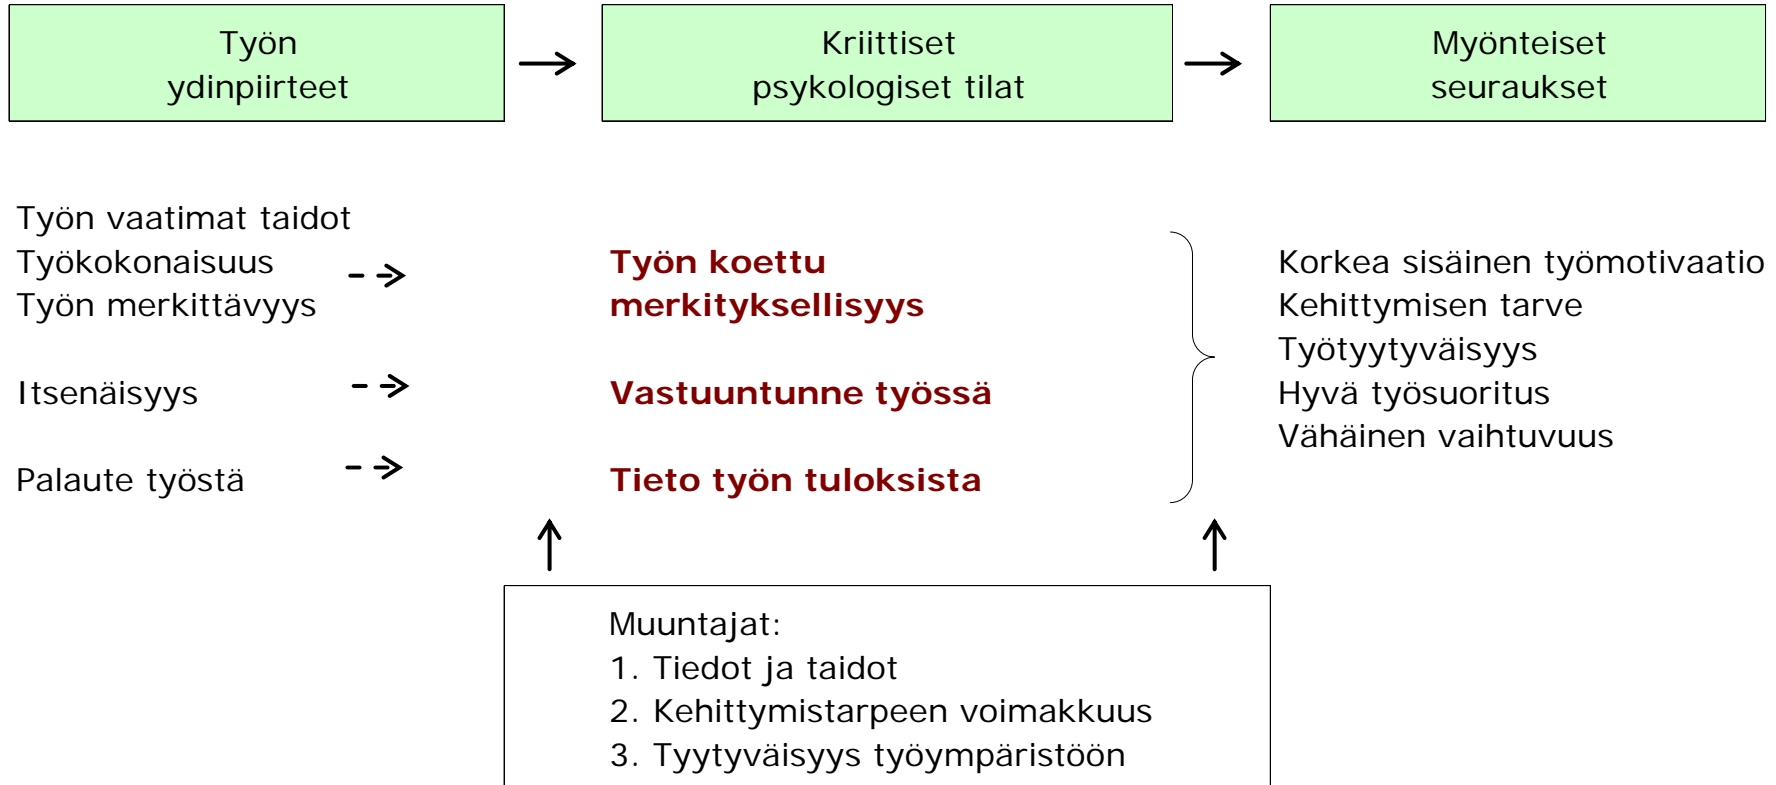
Työn ydinpiirteet

Kriittiset psykologiset tilat

Myönteiset seuraukset

Työn vaatimat taidot
Työkokonaisuus
Työn merkittävyys

Itsenäisyys

Palaute työstä

Työn koettu merkityksellisyys

Vastuuntunne työssä

Tieto työn tuloksista

Korkea sisäinen työmotivaatio
Kehittymisen tarve
Työtyytyväisyys
Hyvä työsuoritus
Vähäinen vaihtuvuus

Muuntajat:
1. Tiedot ja taidot
2. Kehittymistarpeen voimakkuus
3. Tyytyväisyys työympäristöön